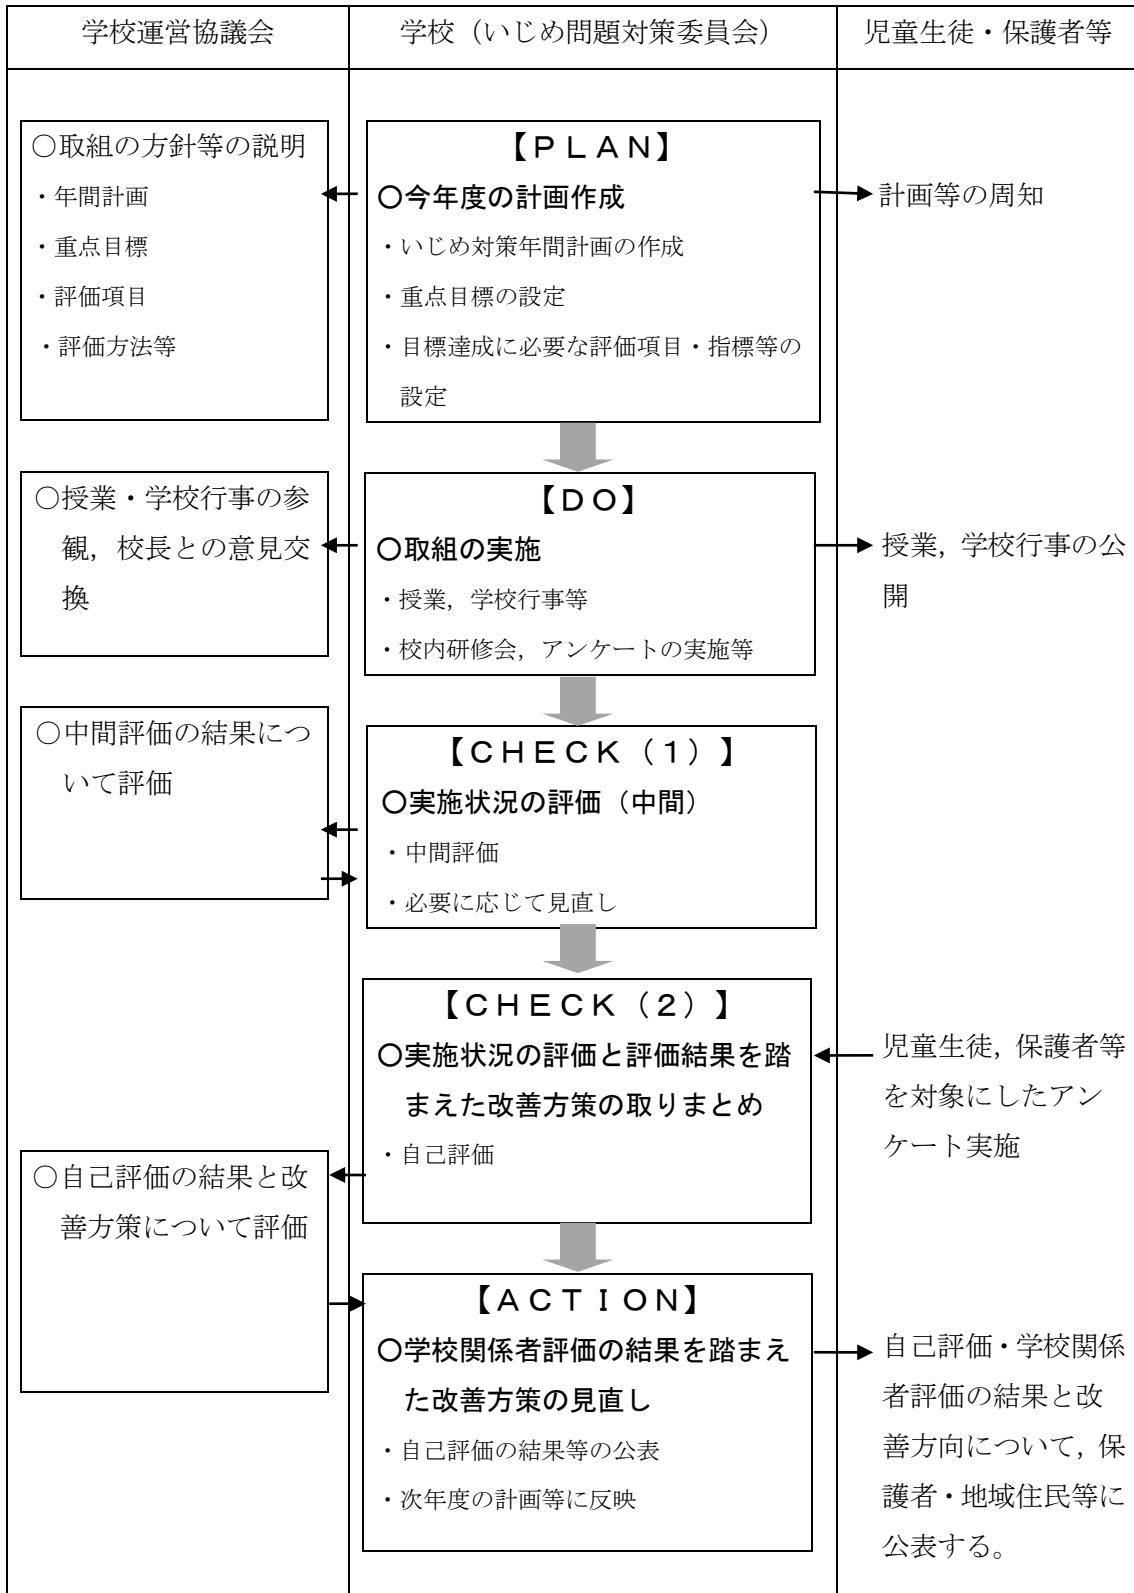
学校運営協議会

学校（いじめ問題対策委員会）

児童生徒・保護者等

○取組の方針等の説明
・年間計画
・重点目標
・評価項目
・評価方法等

【ＰＬＡＮ】
○今年度の計画作成
・いじめ対策年間計画の作成
・重点目標の設定
・目標達成に必要な評価項目・指標等の設定

計画等の周知

○授業・学校行事の参観，校長との意見交換

【ＤＯ】
○取組の実施
・授業，学校行事等
・校内研修会，アンケートの実施等

授業，学校行事の公開

○中間評価の結果について評価

【ＣＨＥＣＫ（１）】
○実施状況の評価（中間）
・中間評価
・必要に応じて見直し

【ＣＨＥＣＫ（２）】
○実施状況の評価と評価結果を踏まえた改善方策の取りまとめ
・自己評価

児童生徒，保護者等を対象にしたアンケート実施

○自己評価の結果と改善方策について評価

【ＡＣＴＩＯＮ】
○学校関係者評価の結果を踏まえた改善方策の見直し
・自己評価の結果等の公表
・次年度の計画等に反映

自己評価・学校関係者評価の結果と改善方向について，保護者・地域住民等に公表する。